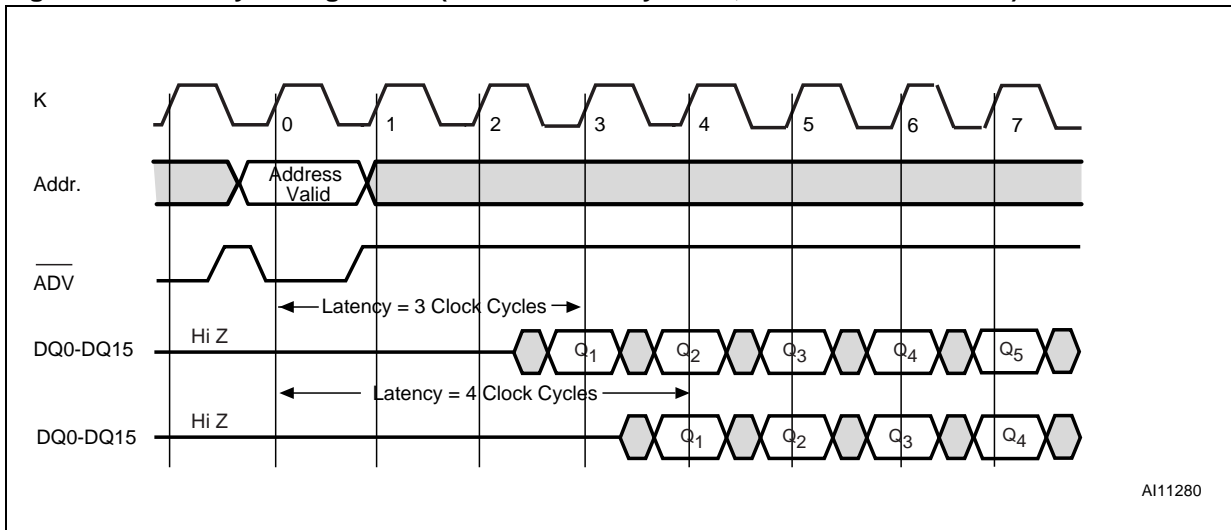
K

0 1 2 3 4 5 6 7

Addr.

Address Valid

$\overline{ADV}$

Latency = 3 Clock Cycles

DQ0-DQ15

Hi Z

$Q_1$ $Q_2$ $Q_3$ $Q_4$ $Q_5$

Latency = 4 Clock Cycles

DQ0-DQ15

Hi Z

$Q_1$ $Q_2$ $Q_3$ $Q_4$

AI11280